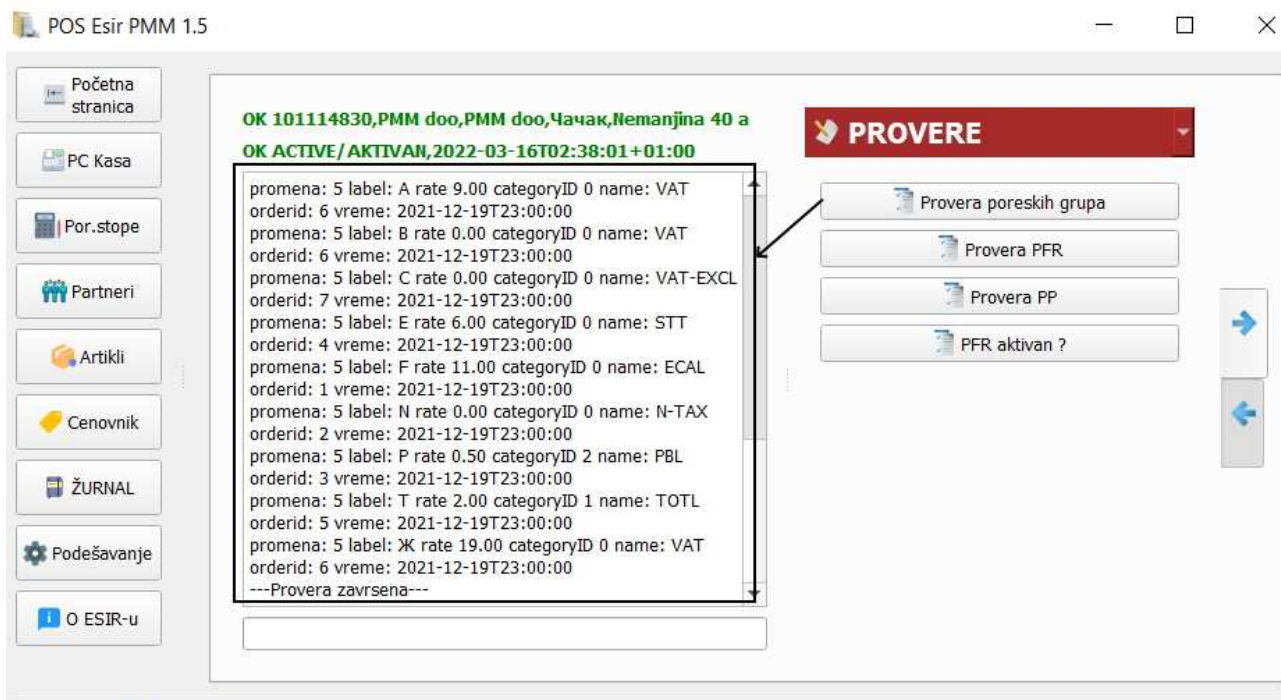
POS Esir PMM 1.5

Početna stranica
PC Kasa
Por.stope
Partneri
Artikli
Cenovnik
ŽURNAL
Podešavanje
O ESIR-u

OK 101114830,PMM doo,PMM doo,Чачак,Nemanjina 40 a
OK ACTIVE/AKTIVAN,2022-03-16T02:38:01+01:00

promena: 5 label: A rate 9.00 categoryID 0 name: VAT
orderid: 6 vreme: 2021-12-19T23:00:00
promena: 5 label: B rate 0.00 categoryID 0 name: VAT
orderid: 6 vreme: 2021-12-19T23:00:00
promena: 5 label: C rate 0.00 categoryID 0 name: VAT-EXCL
orderid: 7 vreme: 2021-12-19T23:00:00
promena: 5 label: E rate 6.00 categoryID 0 name: STT
orderid: 4 vreme: 2021-12-19T23:00:00
promena: 5 label: F rate 11.00 categoryID 0 name: ECAL
orderid: 1 vreme: 2021-12-19T23:00:00
promena: 5 label: N rate 0.00 categoryID 0 name: N-TAX
orderid: 2 vreme: 2021-12-19T23:00:00
promena: 5 label: P rate 0.50 categoryID 2 name: PBL
orderid: 3 vreme: 2021-12-19T23:00:00
promena: 5 label: T rate 2.00 categoryID 1 name: TOTL
orderid: 5 vreme: 2021-12-19T23:00:00
promena: 5 label: Ж rate 19.00 categoryID 0 name: VAT
orderid: 6 vreme: 2021-12-19T23:00:00
---Provera zavrsena---

PROVERE
Provera poreskih grupa
Provera PFR
Provera PP
PFR aktivan ?